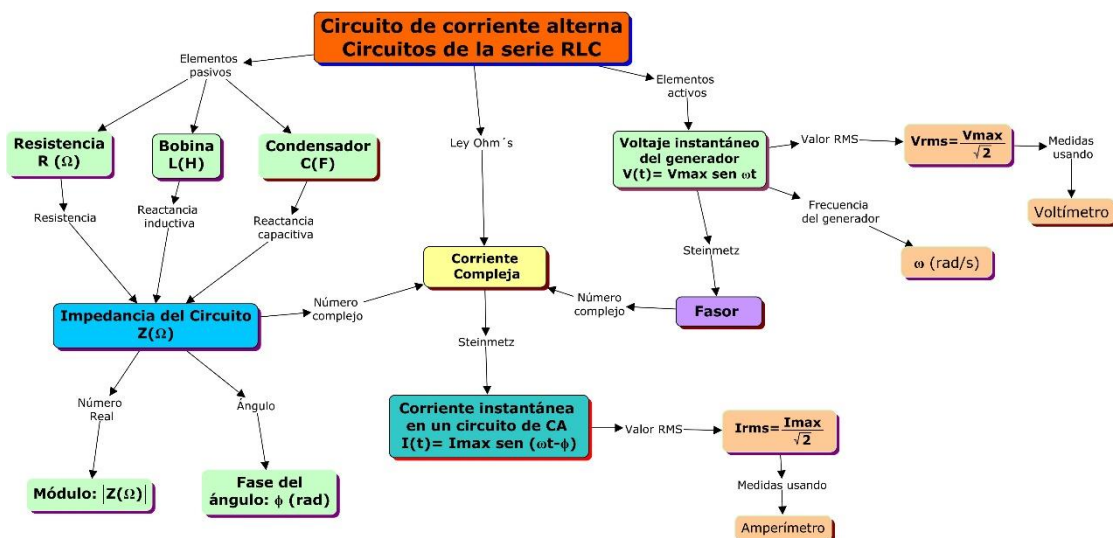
Circuito de corriente alterna
Circuitos de la serie RLC

Elementos pasivos

Elementos activos

Resistencia
R ($\Omega$)

Bobina
L(H)

Condensador
C(F)

Ley Ohm´s

Voltaje instantáneo del generador
V(t)= Vmax sen $\omega$t

Valor RMS

Vrms= $\frac{Vmax}{\sqrt{2}}$

Medidas usando

Voltímetro

Frecuencia del generador

$\omega$ (rad/s)

Resistencia

Reactancia inductiva

Reactancia capacitiva

Corriente Compleja

Steinmetz

Número complejo

Fasor

Impedancia del Circuito
Z($\Omega$)

Número complejo

Steinmetz

Número Real

Ángulo

Corriente instantánea en un circuito de CA
I(t)= Imax sen ($\omega$t-$\phi$)

Valor RMS

Irms= $\frac{Imax}{\sqrt{2}}$

Medidas usando

Amperímetro

Módulo: $|Z(\Omega)|$

Fase del ángulo: $\phi$ (rad)